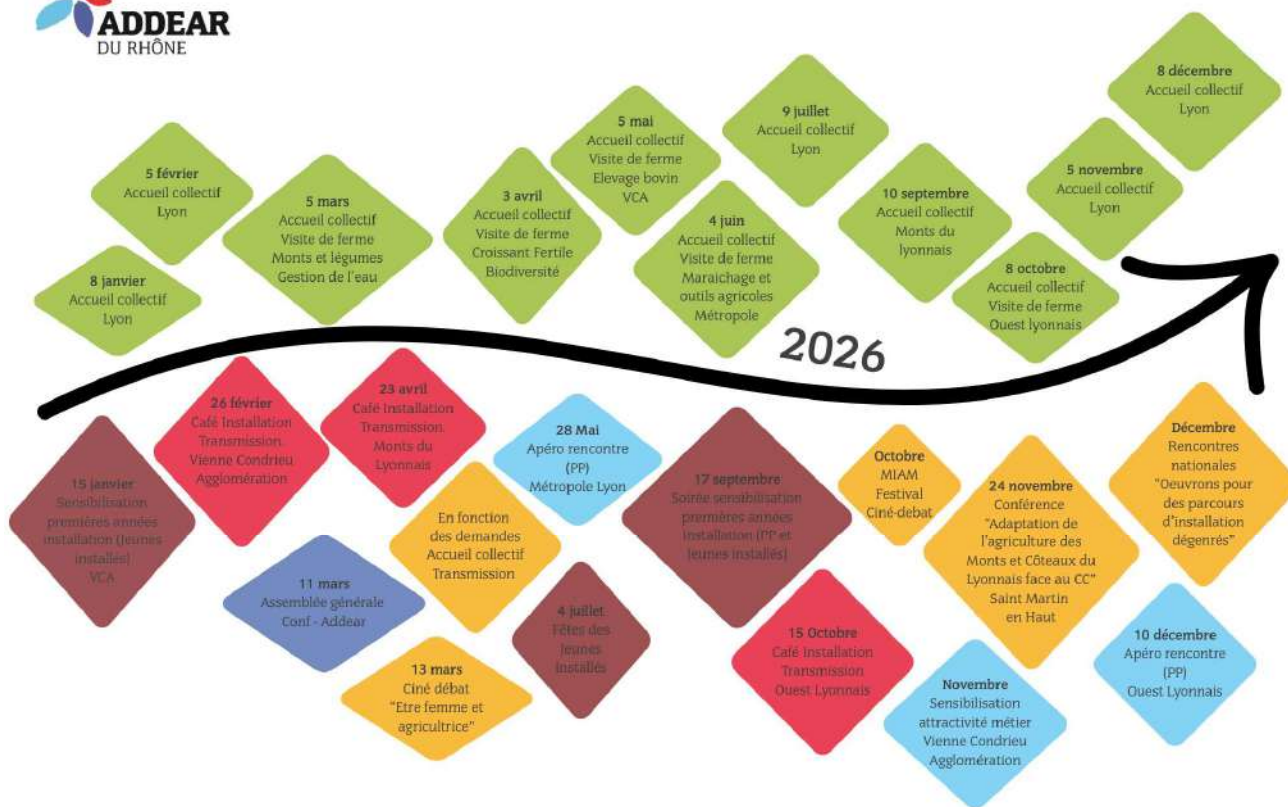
ADDEAR
DU RHÔNE

8 janvier
Accueil collectif
Lyon

5 février
Accueil collectif
Lyon

5 mars
Accueil collectif
Visite de ferme
Monts et légumes
Gestion de l'eau

3 avril
Accueil collectif
Visite de ferme
Croissant Fertile
Biodiversité

5 mai
Accueil collectif
Visite de ferme
Elevage bovin
VCA

4 juin
Accueil collectif
Visite de ferme
Maraichage et
outils agricoles
Métropole

9 juillet
Accueil collectif
Lyon

10 septembre
Accueil collectif
Monts du
lyonnais

8 octobre
Accueil collectif
Visite de ferme
Ouest lyonnais

5 novembre
Accueil collectif
Lyon

8 décembre
Accueil collectif
Lyon

2026

15 janvier
Sensibilisation
premières années
installation (Jeunes
installés)
VCA

26 février
Café Installation
Transmission
Vienne Condrieu
Agglomération

11 mars
Assemblée générale
Conf - Addear

13 mars
Ciné débat
"Etre femme et
agricultrice"

23 avril
Café Installation
Transmission
Monts du
Lyonnais

En fonction
des demandes
Accueil collectif
Transmission

28 Mai
Apéro rencontre
(PP)
Métropole Lyon

4 juillet
Fêtes des
jeunes
installés

17 septembre
Soirée sensibilisation
premières années
installation (PP et
jeunes installés)

15 Octobre
Café Installation
Transmission
Ouest Lyonnais

Octobre
MIAM
Festival
Ciné-débat

24 novembre
Conférence
"Adaptation de
l'agriculture des
Monts et Côteaux du
Lyonnais face au CC"
Saint Martin
en Haut

Novembre
Sensibilisation
attractivité métier
Vienne Condrieu
Agglomération

Décembre
Rencontres
nationales
"Oeuvrons pour
des parcours
d'installation
dégenrés"

10 décembre
Apéro rencontre
(PP)
Ouest Lyonnais